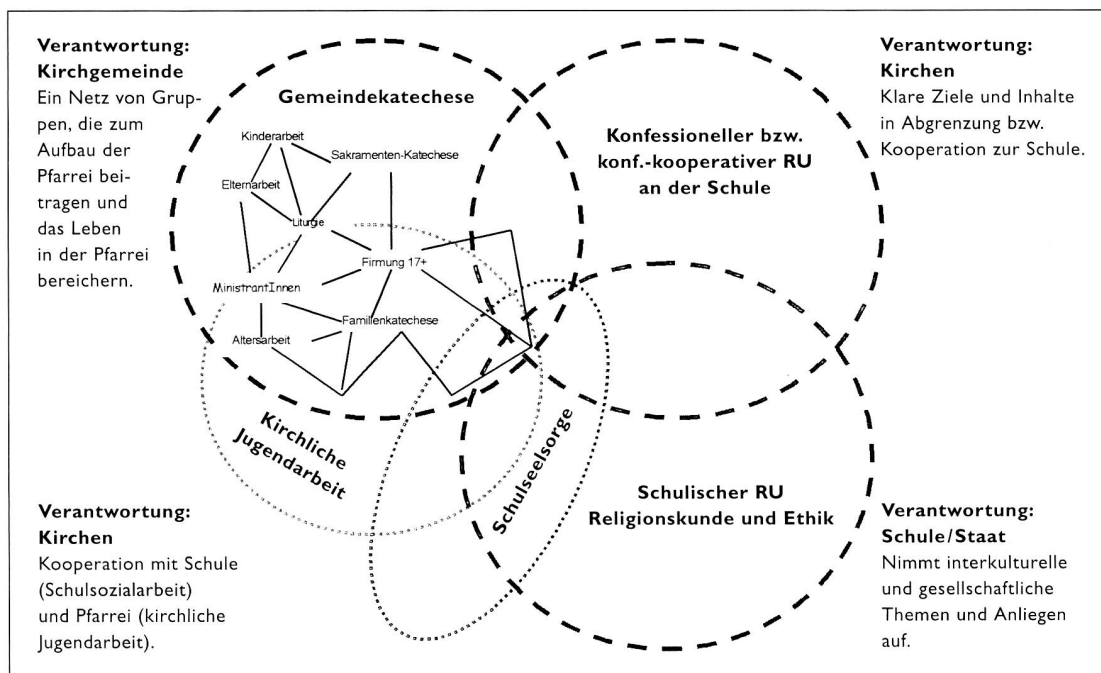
**Verantwortung: Kirchgemeinde**
Ein Netz von Gruppen, die zum Aufbau der Pfarrei beitragen und das Leben in der Pfarrei bereichern.

**Gemeindekatechese**

Kinderarbeit
Sakramenten-Katechese
Elternarbeit
Liturgie
Firmung 17+
MinistrantInnen
Familienkatechese
Altersarbeit

**Konfessioneller bzw. konf.-kooperativer RU an der Schule**

**Verantwortung: Kirchen**
Klare Ziele und Inhalte in Abgrenzung bzw. Kooperation zur Schule.

**Kirchliche Jugendarbeit**

**Schulseelsorge**

**Schulischer RU Religionskunde und Ethik**

**Verantwortung: Kirchen**
Kooperation mit Schule (Schulsozialarbeit) und Pfarrei (kirchliche Jugendarbeit).

**Verantwortung: Schule/Staat**
Nimmt interkulturelle und gesellschaftliche Themen und Anliegen auf.